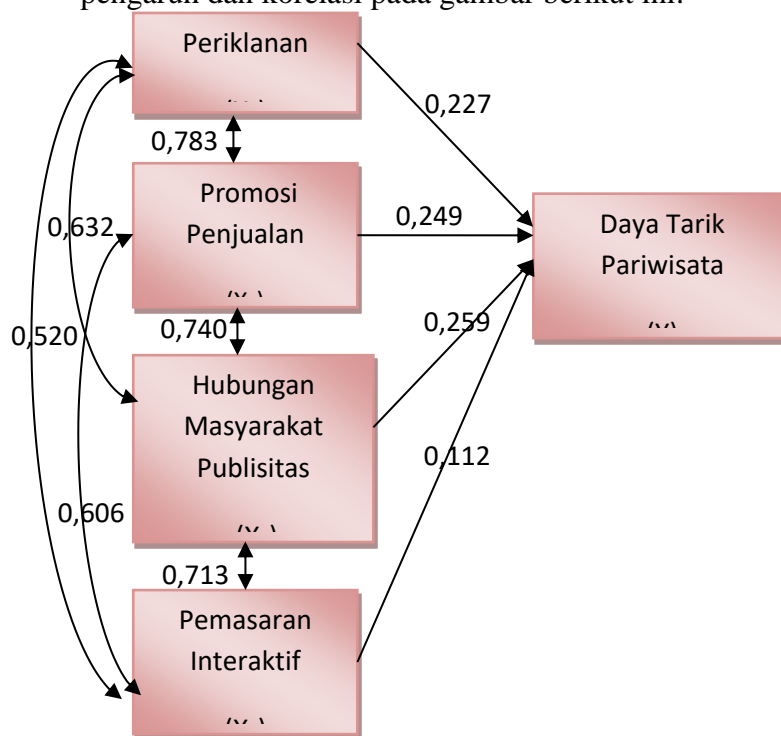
pengaruh dan korelasi pada gambar berikut ini.

Periklanan
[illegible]

0,783

Promosi Penjualan
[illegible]

0,632

0,520

0,740

Hubungan Masyarakat Publisitas
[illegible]

0,606

0,713

Pemasaran Interaktif
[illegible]

0,227

0,249

0,259

0,112

Daya Tarik Pariwisata
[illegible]